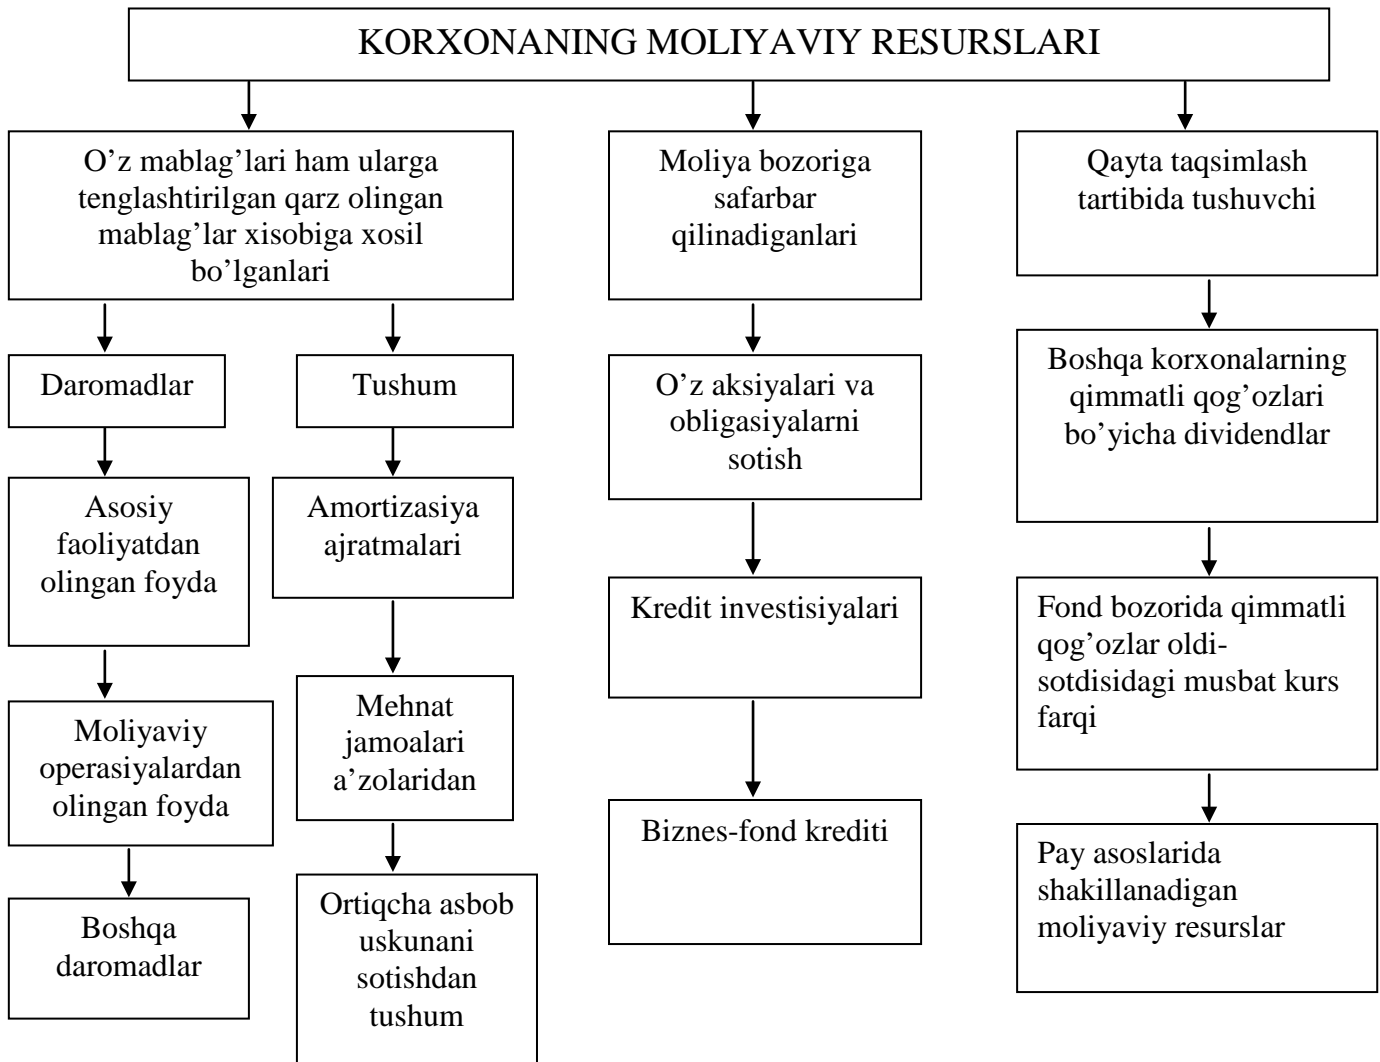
KORXONANING MOLIYAVIY RESURSLARI

O’z mablag’lari ham ularga tenglashtirilgan qarz olingan mablag’lar xisobiga xosil bo’lganlari

Daromadlar

Asosiy faoliyatdan olingan foyda

Moliyaviy operasiyalardan olingan foyda

Boshqa daromadlar

Tushum

Amortizasiya ajratmalari

Mehnat jamoalari a’zolaridan

Ortiqcha asbob uskunani sotishdan tushum

Moliya bozoriga safarbar qilinadiganlari

O’z aksiyalari va obligasiyalarni sotish

Kredit investisiyalari

Biznes-fond krediti

Qayta taqsimlash tartibida tushuvchi

Boshqa korxonalarning qimmatli qog’ozlari bo’yicha dividendlar

Fond bozorida qimmatli qog’ozlar oldi-sotdisidagi musbat kurs farqi

Pay asoslarida shakillanadigan moliyaviy resurslar